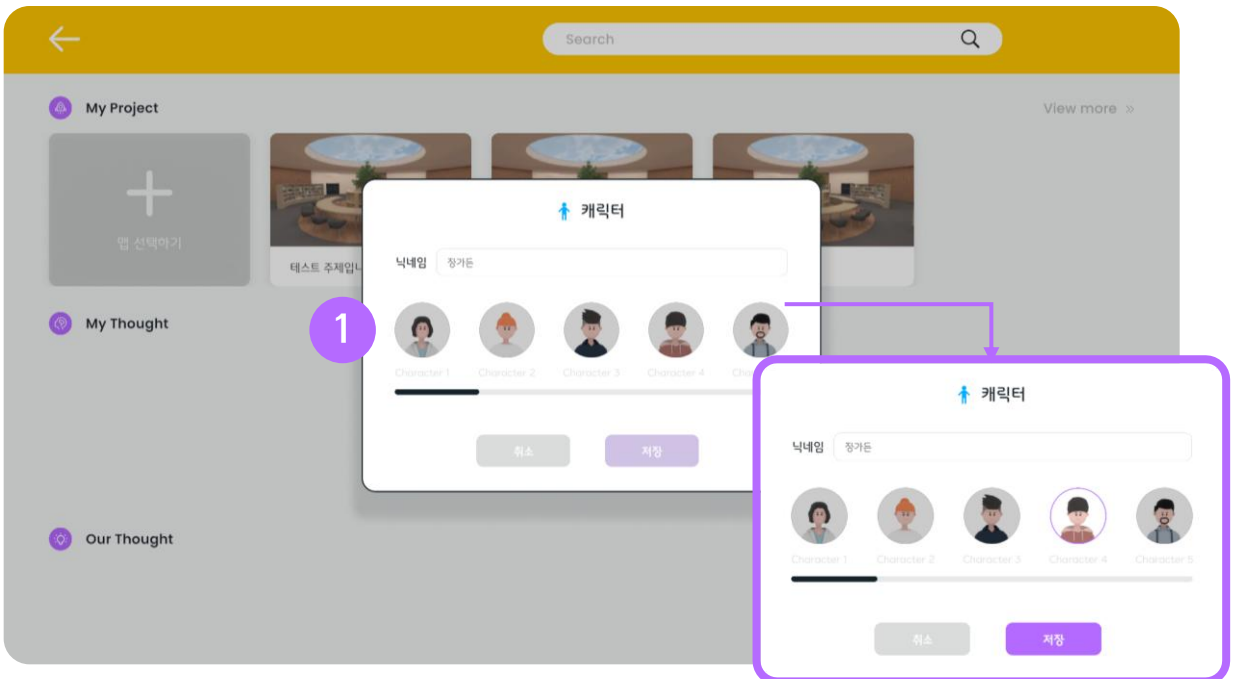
Search

My Project

View more »

맵 선택하기

테스트 주제입니

My Thought

Our Thought

캐릭터

닉네임 정가든

1

Character 1 Character 2 Character 3 Character 4 Cha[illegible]

취소 저장

캐릭터

닉네임 정가든

Character 1 Character 2 Character 3 Character 4 Character 5

취소 저장